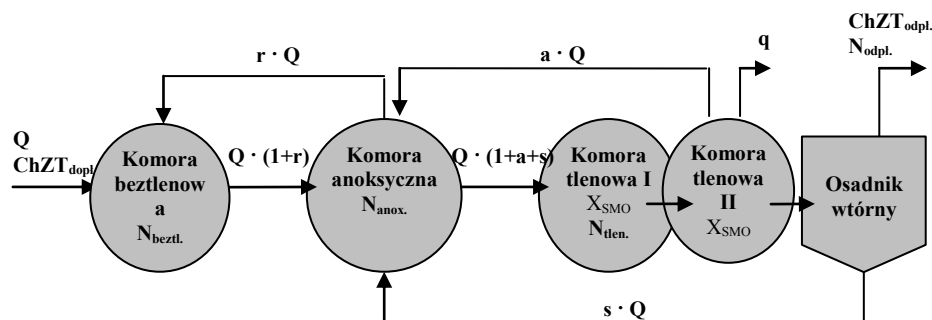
$ChZT_{odpl.}$
$N_{odpl.}$

$r \cdot Q$

$a \cdot Q$

q

Q
$ChZT_{dopl.}$

Komora beztlenowa
$N_{beztl.}$

$Q \cdot (1+r)$

Komora anoksyczna
$N_{anox.}$

$Q \cdot (1+a+s)$

Komora tlenowa I
$X_{SMO}$
$N_{tlen.}$

Komora tlenowa II
$X_{SMO}$

Osadnik wtórny

$s \cdot Q$